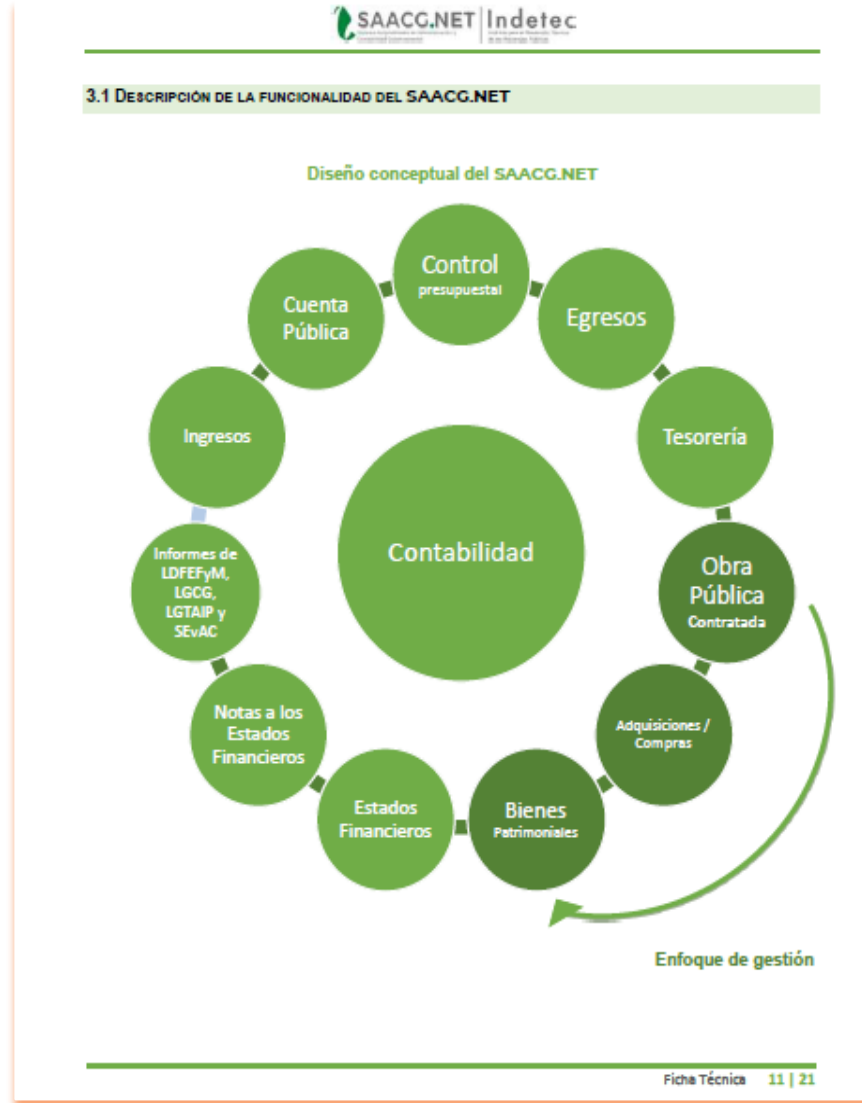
SAACG.NET | Indetec

3.1 Descripción de la funcionalidad del SAACG.NET

Diseño conceptual del SAACG.NET

Control presupuestal

Egresos

Tesorería

Obra Pública Contratada

Adquisiciones / Compras

Bienes Patrimoniales

Estados Financieros

Notas a los Estados Financieros

Informes de LDFEFyM, LGCG, LGTAIP y SEvAC

Ingresos

Cuenta Pública

Contabilidad

Enfoque de gestión

Ficha Técnica 11 | 21